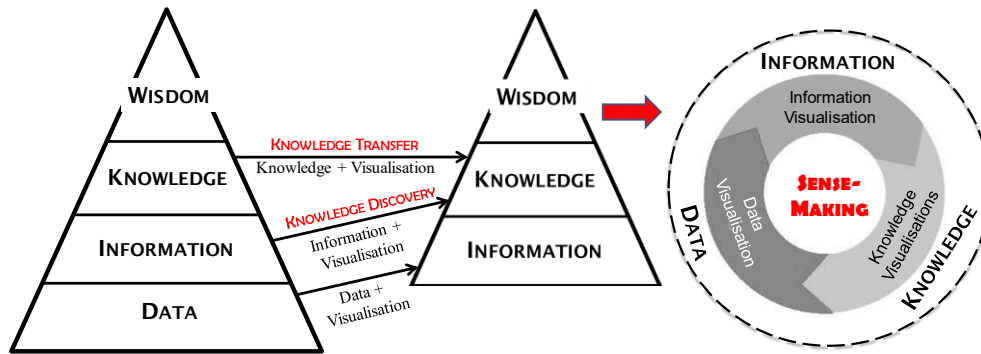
WISDOM
KNOWLEDGE
INFORMATION
DATA

KNOWLEDGE TRANSFER
Knowledge + Visualisation

KNOWLEDGE DISCOVERY
Information + Visualisation

Data + Visualisation

WISDOM
KNOWLEDGE
INFORMATION

INFORMATION
Information Visualisation
Data Visualisation
SENSE-MAKING
Knowledge Visualisations
DATA
KNOWLEDGE